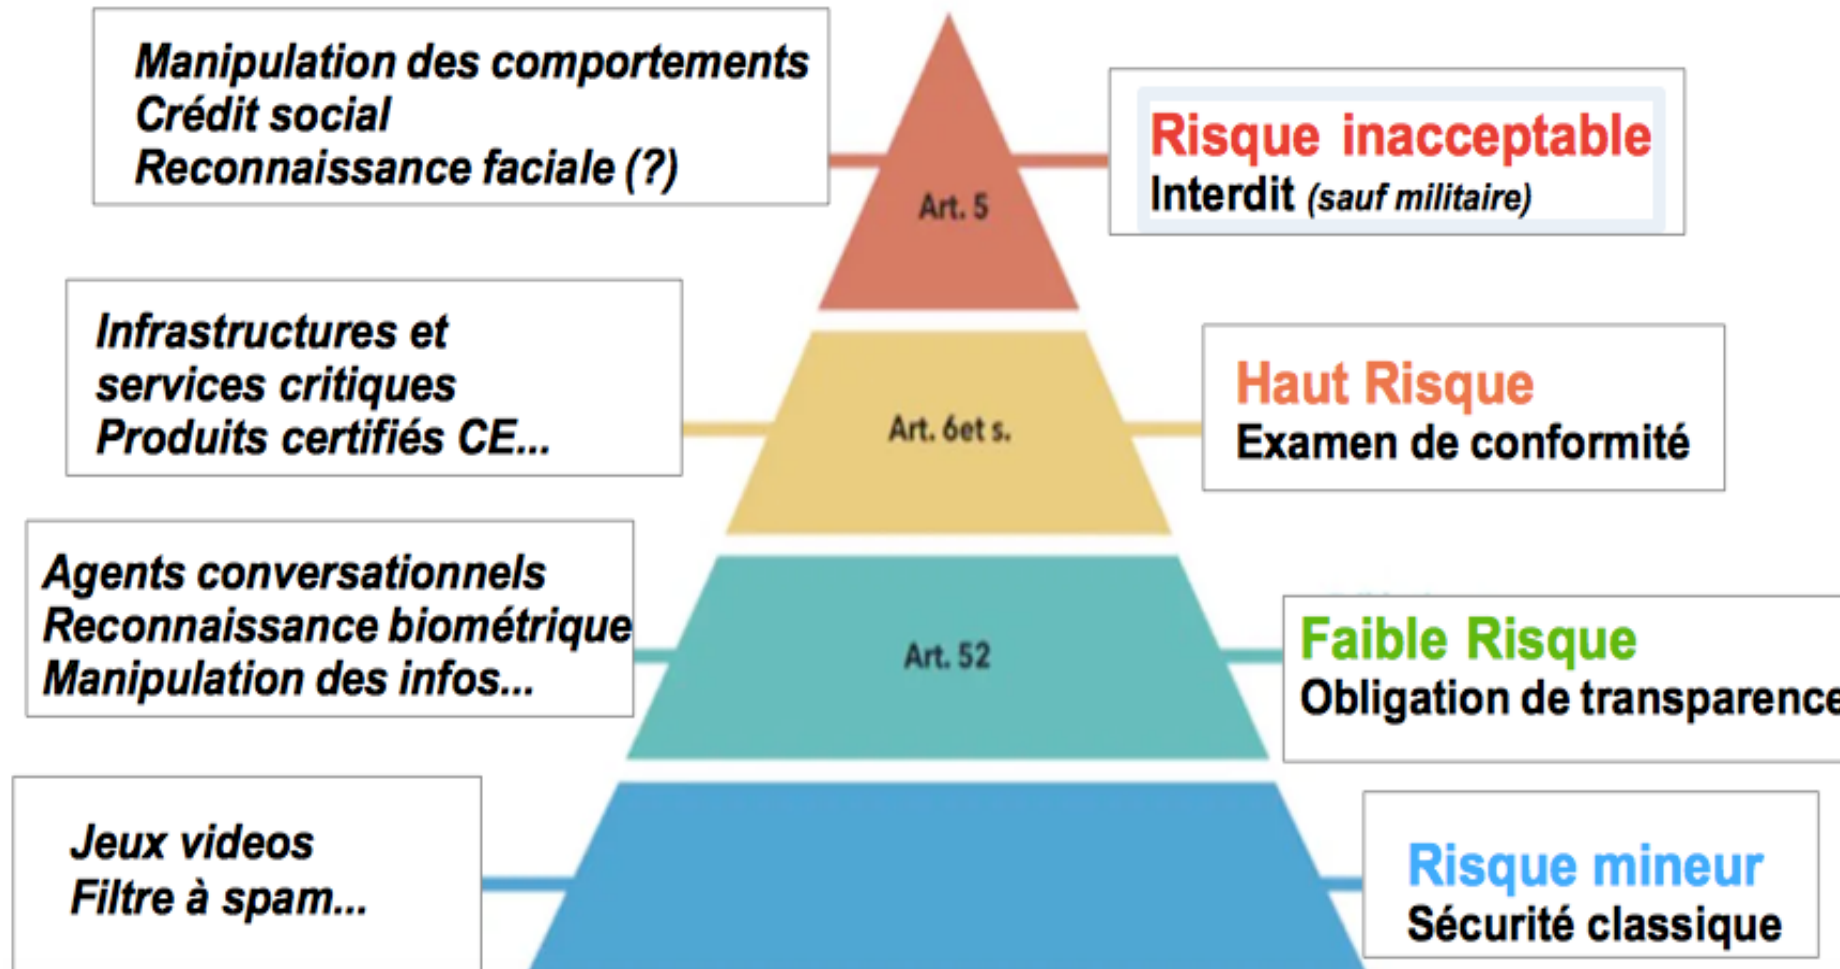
Manipulation des comportements
Crédit social
Reconnaissance faciale (?)

Art. 5

Risque inacceptable
Interdit (sauf militaire)

Infrastructures et services critiques
Produits certifiés CE...

Art. 6et s.

Haut Risque
Examen de conformité

Agents conversationnels
Reconnaissance biométrique
Manipulation des infos...

Art. 52

Faible Risque
Obligation de transparence

Jeux videos
Filtre à spam...

Risque mineur
Sécurité classique